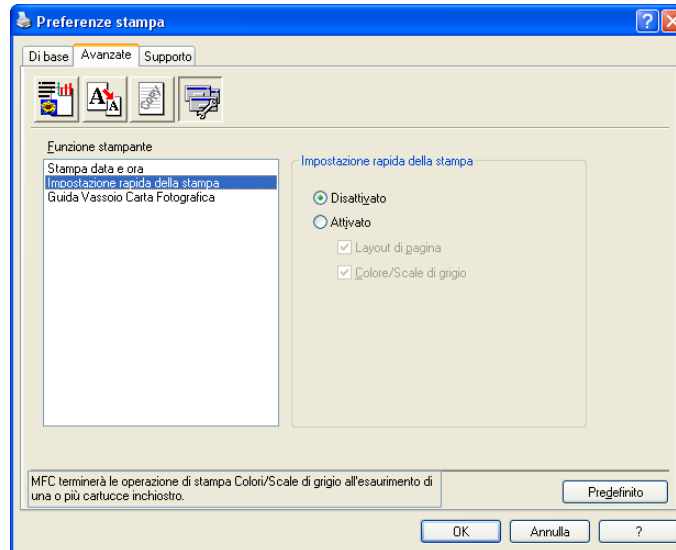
Preferenze stampa

Di base | Avanzate | Supporto

Funzione stampante

Stampa data e ora
Impostazione rapida della stampa
Guida Vassoio Carta Fotografica

Impostazione rapida della stampa

Disattivato
Attivato
Layout di pagina
Colore/Scale di grigio

MFC terminerà le operazione di stampa Colori/Scale di grigio all'esaurimento di una o più cartucce inchiostro.

Predefinito

OK | Annulla | ?